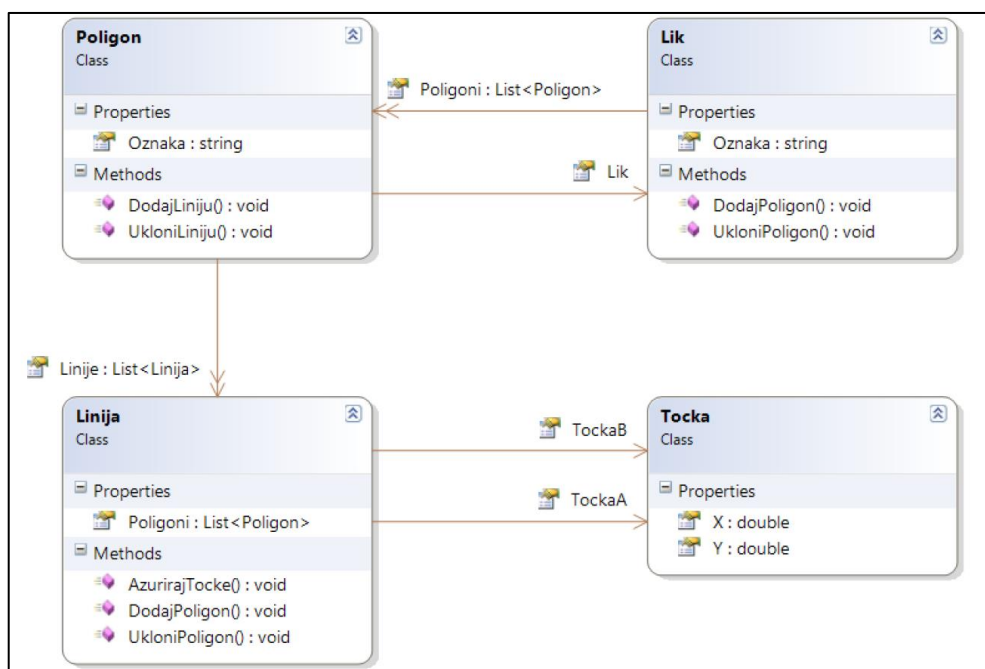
Poligon
Class

Properties
Oznaka : string

Methods
DodajLiniju() : void
UkloniLiniju() : void

Poligoni : List<Poligon>

Lik

Lik
Class

Properties
Oznaka : string

Methods
DodajPoligon() : void
UkloniPoligon() : void

Linije : List<Linija>

Linija
Class

Properties
Poligoni : List<Poligon>

Methods
AzurirajTocke() : void
DodajPoligon() : void
UkloniPoligon() : void

TockaB

TockaA

Tocka
Class

Properties
X : double
Y : double